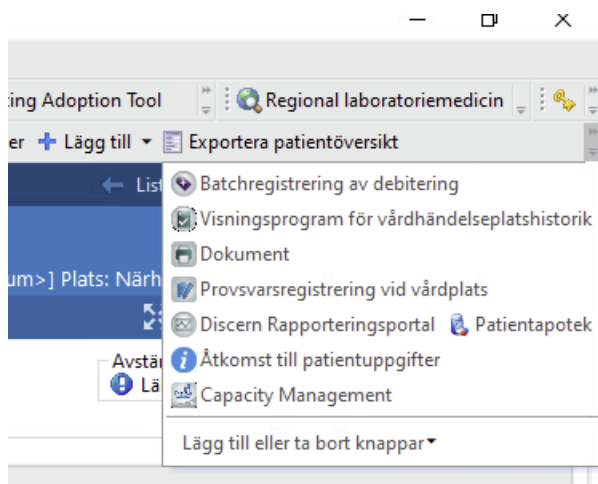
ting Adoption Tool
Regional laboratoriemedicin
er + Lägg till ▾ Exportera patientöversikt
← List
um>] Plats: Närh
Avstä
Lä
Batchregistrering av debitering
Visningsprogram för vårdhändelseplatshistorik
Dokument
Provsvarsregistrering vid vårdplats
Discern Rapporteringsportal
Patientapotek
Åtkomst till patientuppgifter
Capacity Management
Lägg till eller ta bort knappar ▾